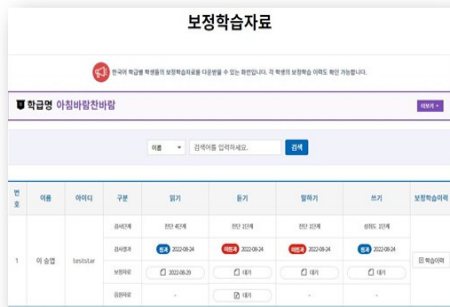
보정학습자료

한국어 학급별 학생들의 보정학습자료를 다운받을 수 있는 화면입니다. 각 학생의 보정학습 이력도 확인 가능합니다.

학급명 아침바람찬바람

이름 검색어를 입력하세요. 검색

| 번호 | 이름 | 아이디 | 구분 | 읽기 | 듣기 | 말하기 | 쓰기 | 보정학습이력 |
|---|---|---|---|---|---|---|---|---|
| 1 | 이 승협 | teststar | 검사평가 | 진단 4단계 | 진단 1단계 | 진단 1단계 | 심화도 1단계 | 학습이력 |
| | | | 검사결과 | 통과 2022-08-24 | 미통과 2022-08-24 | 미통과 2022-08-24 | 통과 2022-08-24 | |
| | | | 보정자료 | 2022-08-29 | 대기 | 대기 | 대기 | |
| | | | 심화자료 | - | 대기 | - | - | |